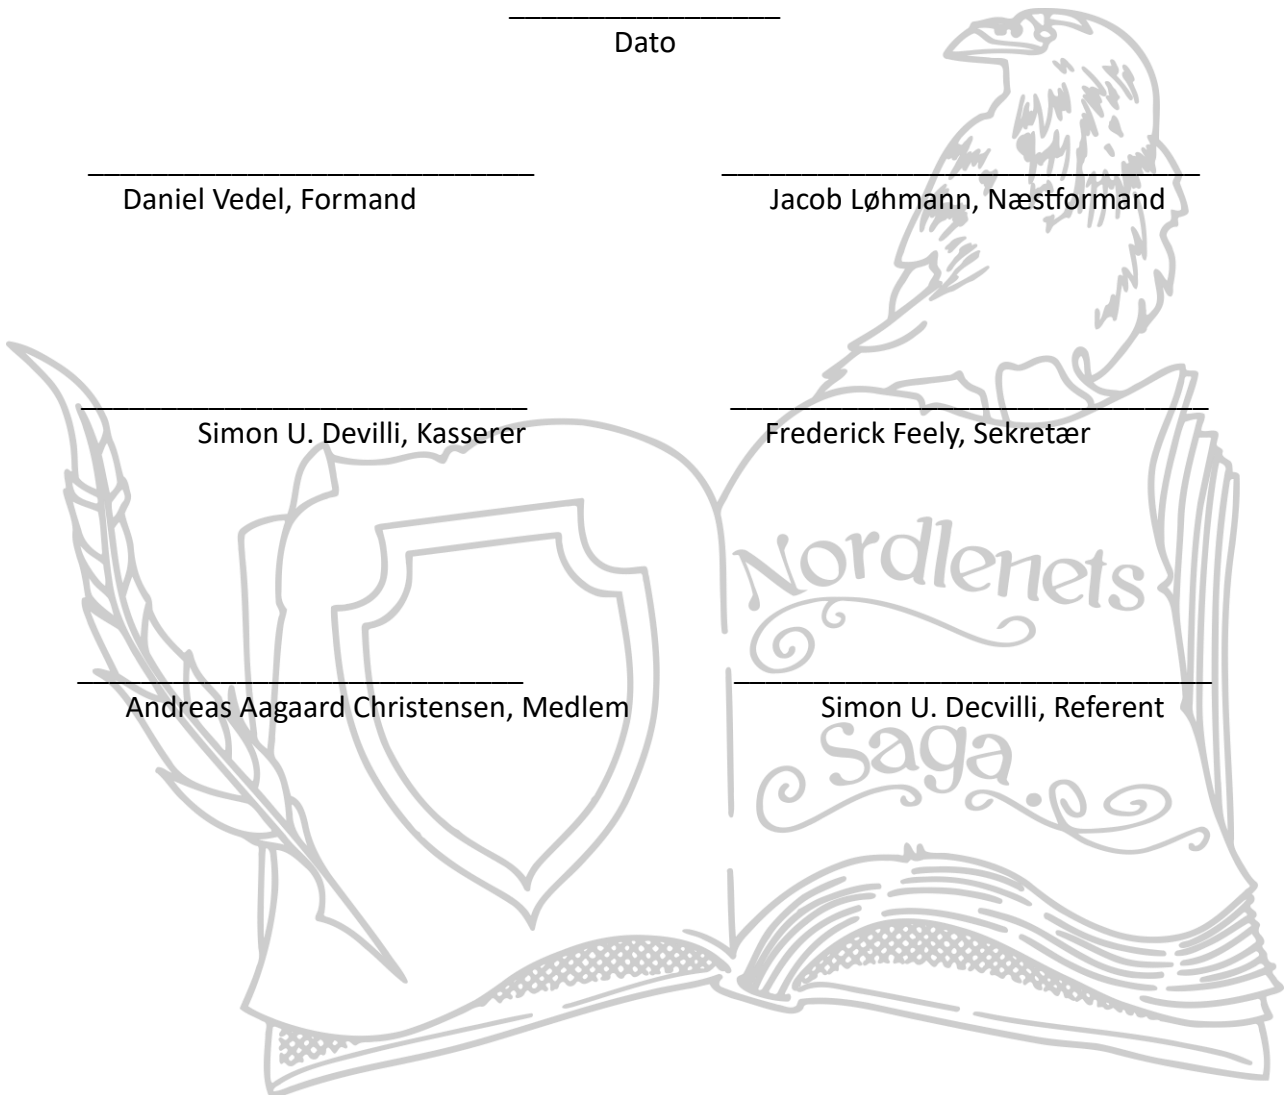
_______________
Dato

_____________________________
Daniel Vedel, Formand

_____________________________
Jacob Løhmann, Næstformand

_____________________________
Simon U. Devilli, Kasserer

_____________________________
Frederick Feely, Sekretær

_____________________________
Andreas Aagaard Christensen, Medlem

_____________________________
Simon U. Decvilli, Referent

Nordlenets Saga